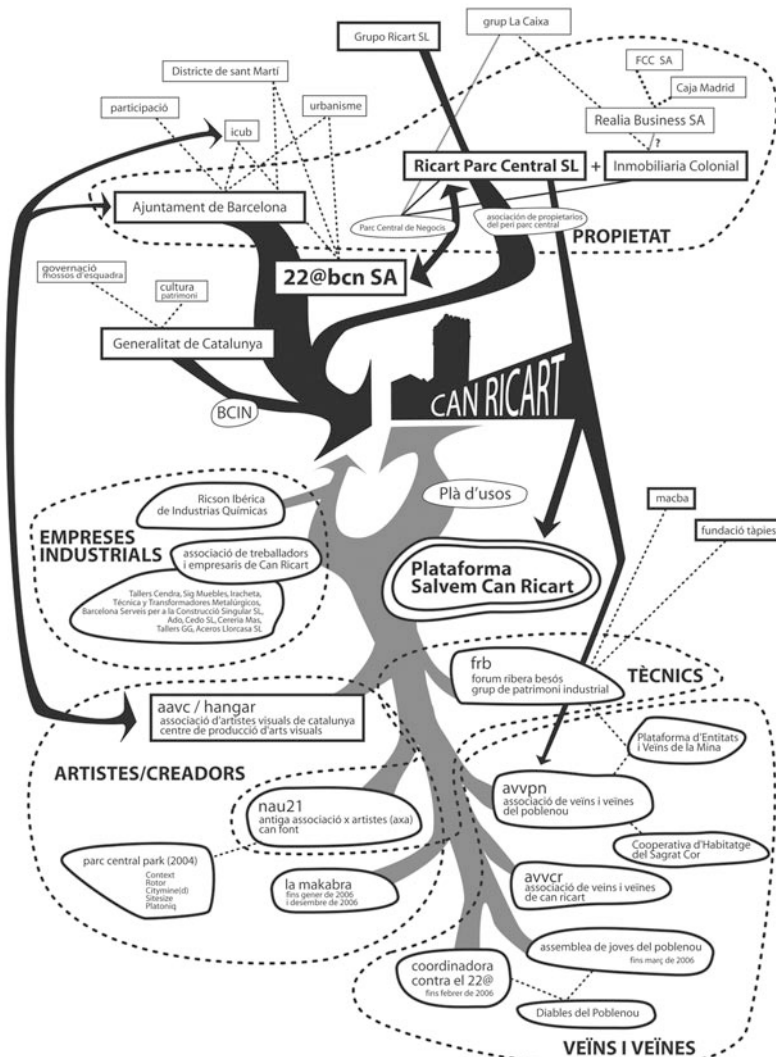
Grupo Ricart SL

grup La Caixa

Districte de sant Martí

FCC SA

Caja Madrid

participació

urbanisme

icub

Realia Business SA

?

Ricart Parc Central SL + Inmobiliaria Colonial

Ajuntament de Barcelona

Parc Central de Negocis

asociación de propietarios del peri parc central

PROPIETAT

governació mossos d'esquadra

cultura patrimoni

22@bcn SA

Generalitat de Catalunya

CAN RICART

BCIN

Plà d'usos

Ricson Ibérica de Industrias Químicas

EMPRESES INDUSTRIALS

associació de treballadors i empresaris de Can Ricart

Tallers Cendra, Sig Muebles, Iracheta, Técnica y Transformadores Metalúrgicos, Barcelona Serveis per a la Construcció Singular SL, Ado, Cedo SL, Cereria Mas, Tallers GG, Aceros Llorcasa SL

macba

fundació tàpies

Plataforma Salvem Can Ricart

frb
forum ribera besós
grup de patrimoni industrial

TÈCNICS

aavc / hangar
associació d'artistes visuals de catalunya
centre de producció d'arts visuals

ARTISTES/CREADORS

Plataforma d'Entitats i Veïns de la Mina

avvpn
associació de veïns i veïnes del poblenou

nau21
antiga associació x artistes (axa)
can font

parc central park (2004)
Context
Rotor
Citymine(d)
Sitesize
Platoniq

Cooperativa d'Habitatge del Sagrat Cor

la makabra
fins gener de 2006
i desembre de 2006

avvcr
associació de veins i veïnes de can ricart

assemblea de joves del poblenou
fins març de 2006

coordinadora contra el 22@
fins febrer de 2006

Diables del Poblenou

VEÏNS I VEÏNES